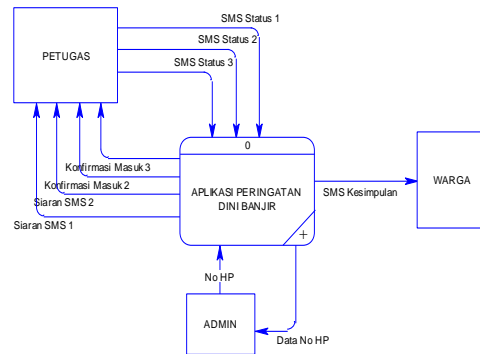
PETUGAS

SMS Status 1

SMS Status 2

SMS Status 3

Konfirmasi Masuk 3

Konfirmasi Masuk 2

Siaran SMS 2

Siaran SMS 1

0

APLIKASI PERINGATAN DINI BANJIR

+

SMS Kesimpulan

WARGA

No HP

ADMIN

Data No HP